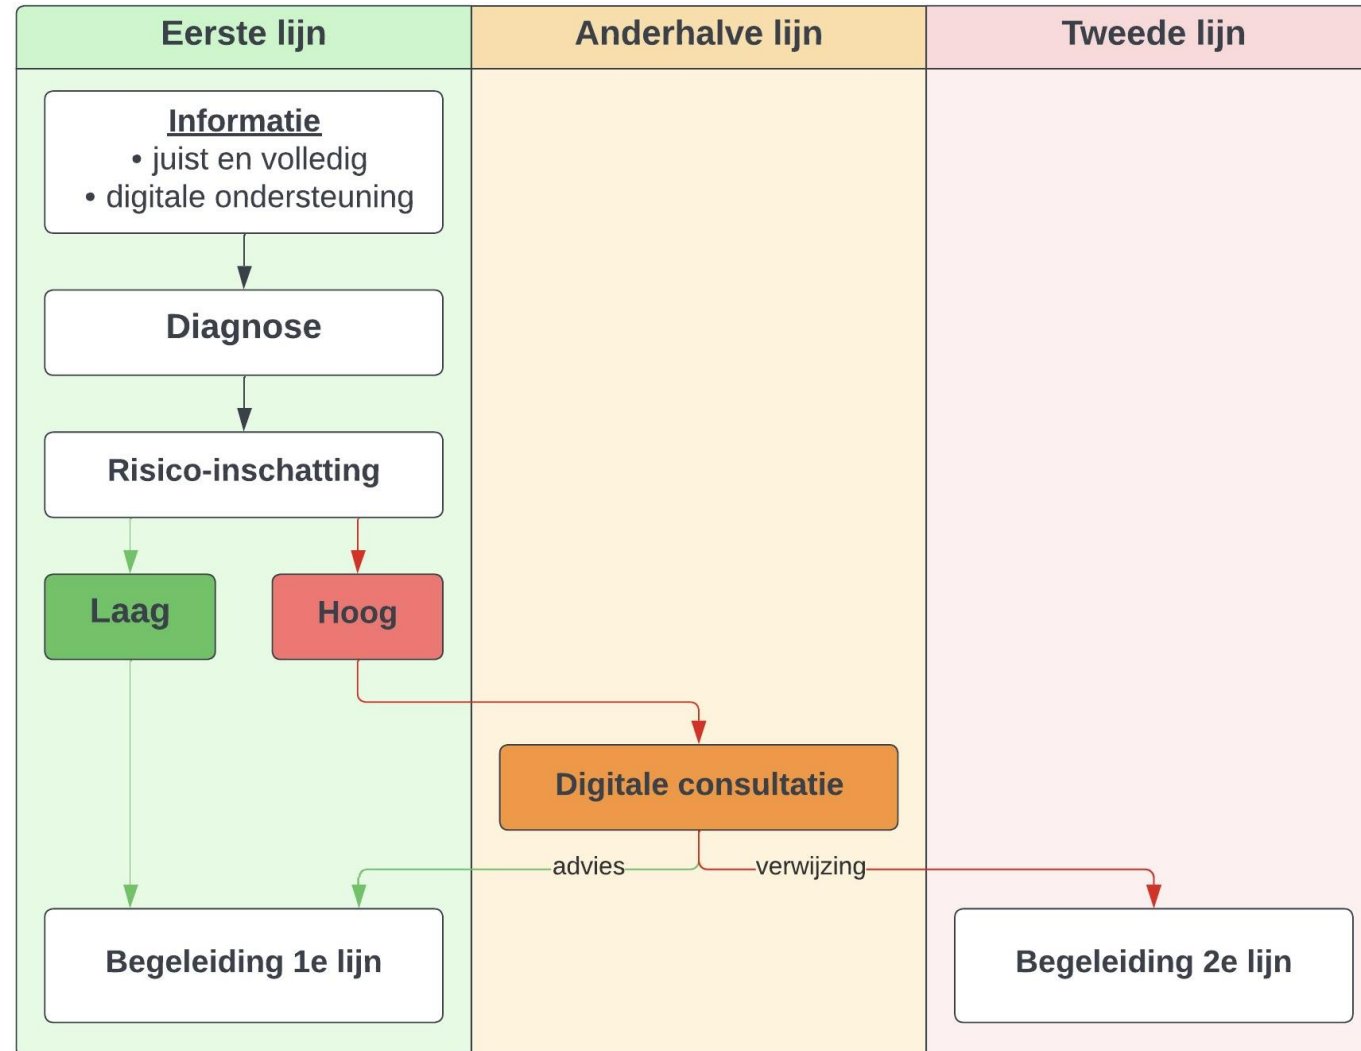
Eerste lijn

Anderhalve lijn

Tweede lijn

Informatie
• juist en volledig
• digitale ondersteuning

Diagnose

Risico-inschatting

Laag

Hoog

Digitale consultatie

advies

verwijzing

Begeleiding 1e lijn

Begeleiding 2e lijn